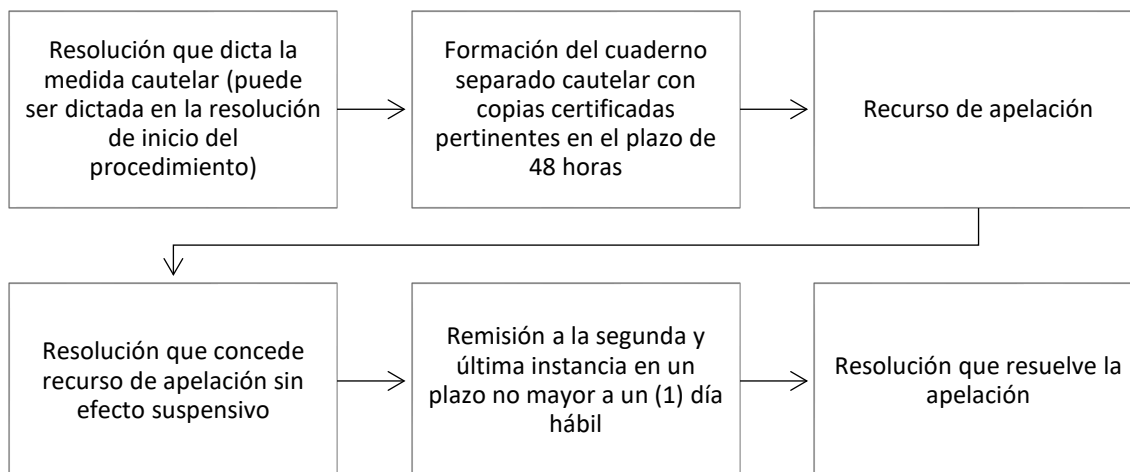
Resolución que dicta la medida cautelar (puede ser dictada en la resolución de inicio del procedimiento)

Formación del cuaderno separado cautelar con copias certificadas pertinentes en el plazo de 48 horas

Recurso de apelación

Resolución que concede recurso de apelación sin efecto suspensivo

Remisión a la segunda y última instancia en un plazo no mayor a un (1) día hábil

Resolución que resuelve la apelación